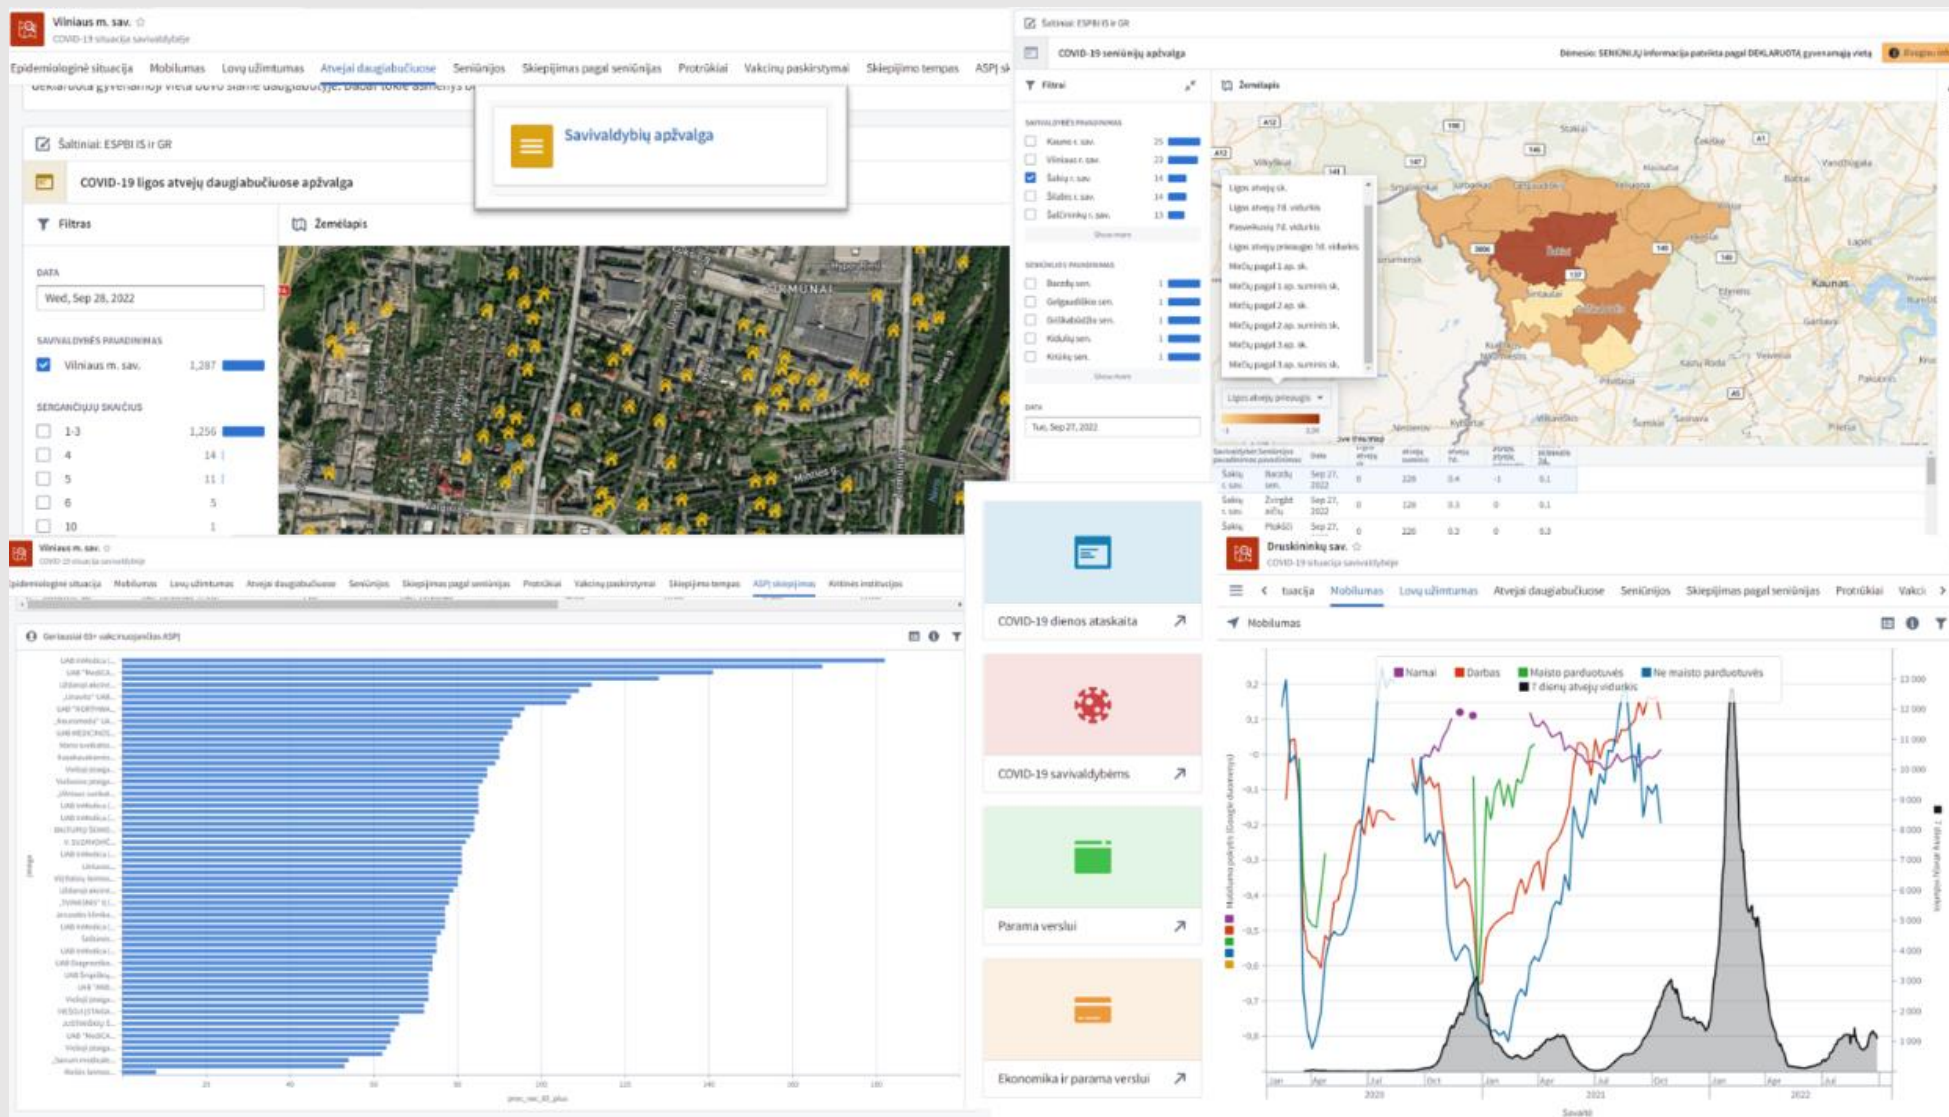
Vilniaus m. sav.
COVID-19 situacija savivaldybėje

Epidemiologinė situacija Mobilumas Lovų užimtumas Atvejai daugiabučiuose Seniūnijos Skiepijimas pagal seniūnijas Protrūkiai Vakcinų paskirstymai Skiepijimo tempas ASPĮ sk

Savivaldybių apžvalga

Šaltiniai: ESPBI IS ir GR

COVID-19 ligos atvejų daugiabučiuose apžvalga

Filtras

DATA
Wed, Sep 28, 2022

SAVIVALDYBĖS PAVADINIMAS
Vilniaus m. sav. 1,287

SERGANČIŲJŲ SKAIČIUS
1-3 1,256
4 14
5 11
6 5
10 1

Žemėlapis

ŽIRMŪNAI

Šaltiniai: ESPBI IS ir GR

COVID-19 seniūnijų apžvalga

Dėmesio: SENIŪNIJŲ informacija pateikta pagal DEKLARUOTĄ gyvenamąją vietą

Filtrai

Kauno r. sav. 25
Vilniaus r. sav. 23
Šakių r. sav. 14
Šilalės r. sav. 14
Šalčininkų r. sav. 13

Baraičių sen. 1
Gelgaudiškio sen. 1
Griškabūdžio sen. 1
Kidulių sen. 1
Kriūkų sen. 1

DATA
Tue, Sep 27, 2022

Žemėlapis

Ligos atvejų sk.
Ligos atvejų 7d. vidurkis
Pasveikusių 7d. vidurkis
Ligos atvejų prieaugis 7d. vidurkis
Mirčių pagal 1 ap. sk.
Mirčių pagal 1 ap. suminis sk.
Mirčių pagal 2 ap. sk.
Mirčių pagal 2 ap. suminis sk.
Mirčių pagal 3 ap. sk.
Mirčių pagal 3 ap. suminis sk.

Ligos atvejų prieaugis

Kaunas

| Savivaldybės pavadinimas | Seniūnijos pavadinimas | Data | | | | | |
|---|---|---|---|---|---|---|---|
| Šakių r. sav. | Baraičių sen. | Sep 27, 2022 | 0 | 226 | 0.4 | -1 | 0.1 |
| Šakių r. sav. | Žvirgždaičių | Sep 27, 2022 | 0 | 226 | 0.3 | 0 | 0.1 |
| Šakių | Plokščių | Sep 27, | 0 | 226 | 0.3 | 0 | 0.3 |

Vilniaus m. sav.
COVID-19 situacija savivaldybėje

Epidemiologinė situacija Mobilumas Lovų užimtumas Atvejai daugiabučiuose Seniūnijos Skiepijimas pagal seniūnijas Protrūkiai Vakcinų paskirstymai Skiepijimo tempas ASPĮ skiepijimas Kritinės institucijos

Geriausiai 60+ vakcinuojančios ASPĮ

COVID-19 dienos ataskaita
COVID-19 savivaldybėms
Parama verslui
Ekonomika ir parama verslui

Druskininkų sav.
COVID-19 situacija savivaldybėje

tuacija Mobilumas Lovų užimtumas Atvejai daugiabučiuose Seniūnijos Skiepijimas pagal seniūnijas Protrūkiai Vakci

Mobilumas

Namai Darbas Maisto parduotuvės Ne maisto parduotuvės
7 dienų atvejų vidurkis

Savaitė
2020 2021 2022